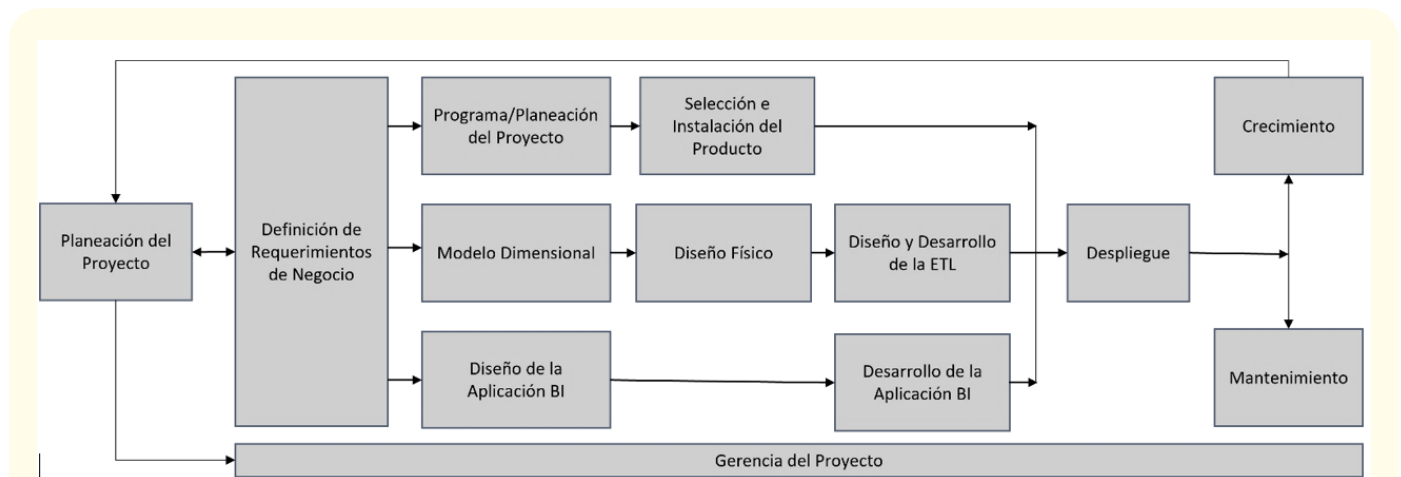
Planeación del Proyecto

Definición de Requerimientos de Negocio

Programa/Planeación del Proyecto

Selección e Instalación del Producto

Modelo Dimensional

Diseño Físico

Diseño y Desarrollo de la ETL

Diseño de la Aplicación BI

Desarrollo de la Aplicación BI

Despliegue

Crecimiento

Mantenimiento

Gerencia del Proyecto